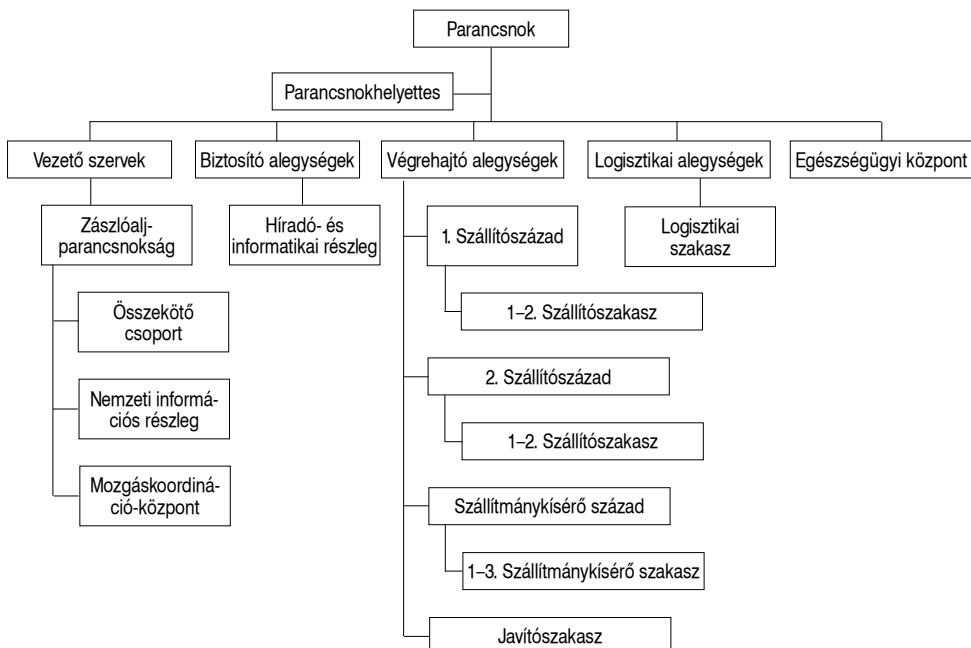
Parancsnok

Parancsnokhelyettes

Vezető szervek

Zászlóalj-parancsnokság

Összekötő csoport

Nemzeti információs részleg

Mozgáskoordináció-központ

Biztosító alegységek

Híradó- és informatikai részleg

Végrehajtó alegységek

1. Szállítószázad

1–2. Szállítószakasz

2. Szállítószázad

1–2. Szállítószakasz

Szállítmánykísérő század

1–3. Szállítmánykísérő szakasz

Javítószakasz

Logisztikai alegységek

Logisztikai szakasz

Egészségügyi központ